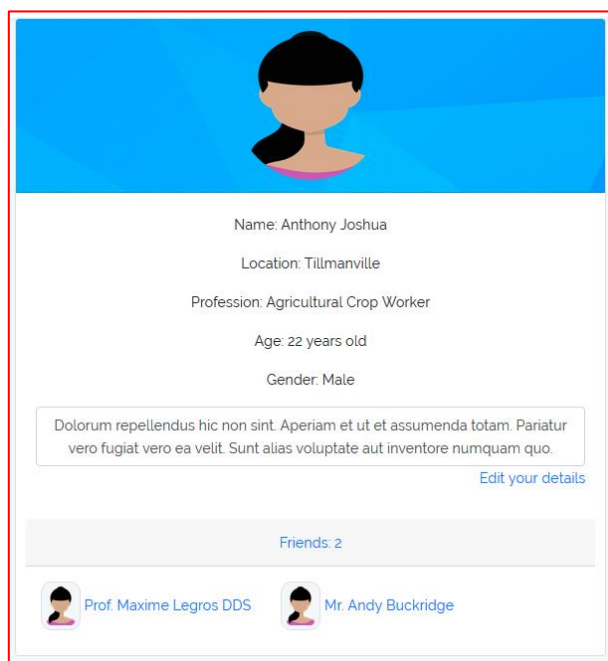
Name: Anthony Joshua

Location: Tillmanville

Profession: Agricultural Crop Worker

Age: 22 years old

Gender: Male

Dolorum repellendus hic non sint. Aperiam et ut et assumenda totam. Pariatur vero fugiat vero ea velit. Sunt alias voluptate aut inventore numquam quo.

Edit your details

Friends: 2

Prof. Maxime Legros DDS

Mr. Andy Buckridge